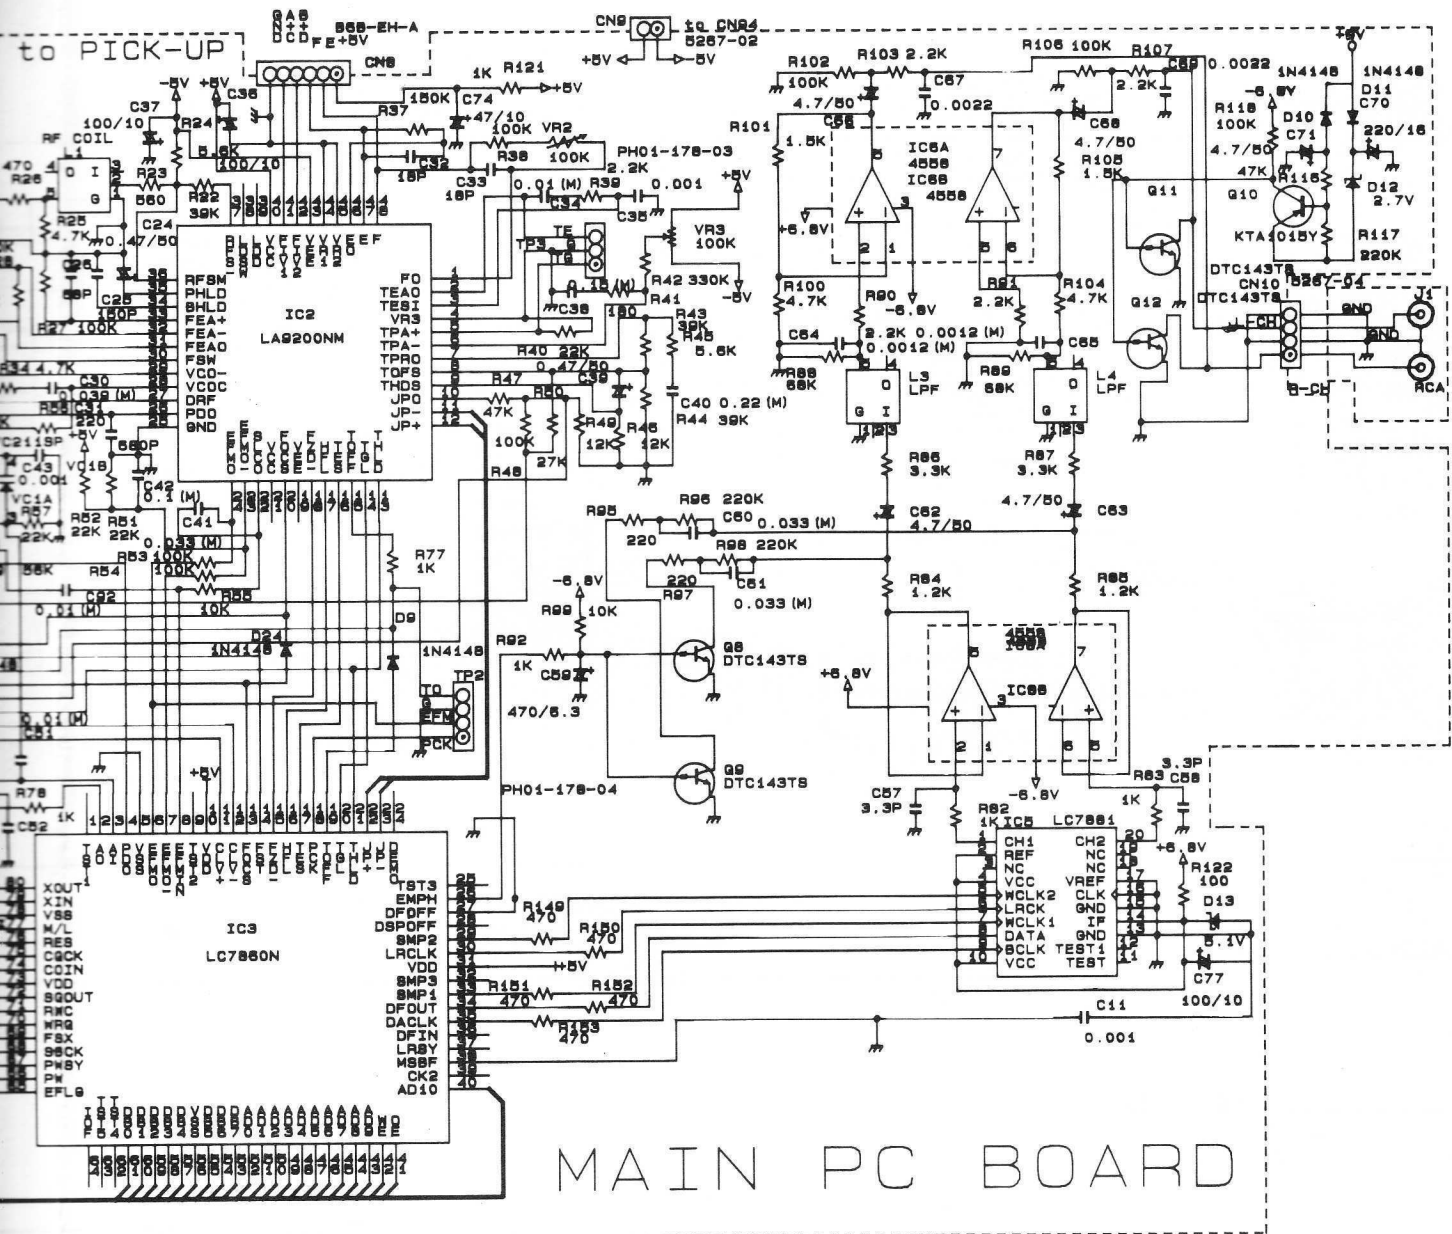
to PICK-UP

GAB
C++
DCD F E +5V
56B-EH-A
CN8

CN9
to CN24
5267-02
+5V
-5V

R102 100K
R103 2.2K
C67 0.0022
4.7/50
C66
R101 1.5K
IC6A 4558
IC6B 4558
R106 100K
R107 2.2K
C69 0.0022
C68 4.7/50
R105 1.5K
R118 100K
-6.8V
1N4148
1N4148
D10
D11
C70
C71
4.7/50
220/16
47K
R116
Q10
KTA1015Y
D12 2.7V
R117 220K
Q11
Q12
+6.8V
-6.8V
R100 4.7K
R90 2.2K
R91 2.2K
R104 4.7K
C64
C65
0.0012 (M)
0.0012 (M)
R88 68K
R89 68K
L3 LPF
L4 LPF
DTC143TS
DTC143TS
CN10 5267-04
L-CH
R-CH
GND
GND
J1
RCA

R86 3.3K
R87 3.3K
C62 4.7/50
4.7/50
C63
R95 220
R96 220K
C60 0.033 (M)
R98 220K
220
R97
C61 0.033 (M)
R84 1.2K
R85 1.2K
-6.8V
R99 10K
R92 1K
C59
470/6.3
Q8 DTC143TS
Q9 DTC143TS
4558
IC6B
+6.8V
-6.8V
C57 3.3P
R82 1K
IC5 LC7881
R83 1K
3.3P C58
+6.8V
R122 100
D13
5.1V
C77 100/10
C11 0.001
CH1 REF NC VCC WCLK2 LRCK WCLK1 DATA BCLK VCC
CH2 NC NC VREF CLK GND IF GND TEST1 TEST

C37 100/10
RF COIL
L1
C36
R24
5.6K
100/10
R23 560
R22 39K
R37
150K
C74 47/10
1K R121
+5V
100K VR2 100K
C32 18P
R38
PH01-178-03 2.2K
C33 18P
0.01 (M) R39
C34
0.001
C35
VR3 100K
TE
TP3
TG
R42 330K
-5V
R41
C38
R43 39K
R45 5.6K
R40 22K
0.47/50
C39
R47 47K
R50
R49 12K
R46 12K
C40 0.22 (M)
R44 39K
100K
27K
R48
470 R26
R25 4.7K
C24 0.47/50
C26 68P
C25 150P
R27 100K
R34 4.7K
C30 0.039 (M)
R55 C31 220
C21 15P
+5V
C43 0.001
VC1B
VC1A
R57 22K
560P
C42 0.1 (M)
C41
R52 22K
R51 22K
R53 100K
0.033 (M)
100K
56K
R54
R55
10K
C92 0.01 (M)
D24 1N4148
D9
R77 1K
1N4148
TP2
TO EFM PCK
0.01 (M)
C81
R78 1K
C82
+5V

IC2 LA9200NM
RFSM PHLD BHLD FEA+ FEA- FEAO FSW VCO- VCOC DRF PDO GND
FO TEAO TESI VR3 TPA+ TPA- TPAO TGFS THDS JPO JP- JP+

IC3 LC7860N
XOUT XIN VSS M/L RES CQCK COIN VDD SQOUT RWC WRQ FSX SBCK PWSY PW EFLG
TST3 EMPH DFOFF DSPOFF SMP2 LRCLK VDD SMP3 SMP1 DFOUT DACLK DFIN LRSY MSBF CK2 AD10
PH01-178-04
R149 470
R150 470
+5V
R151 470
R152 470
R153 470

MAIN PC BOARD